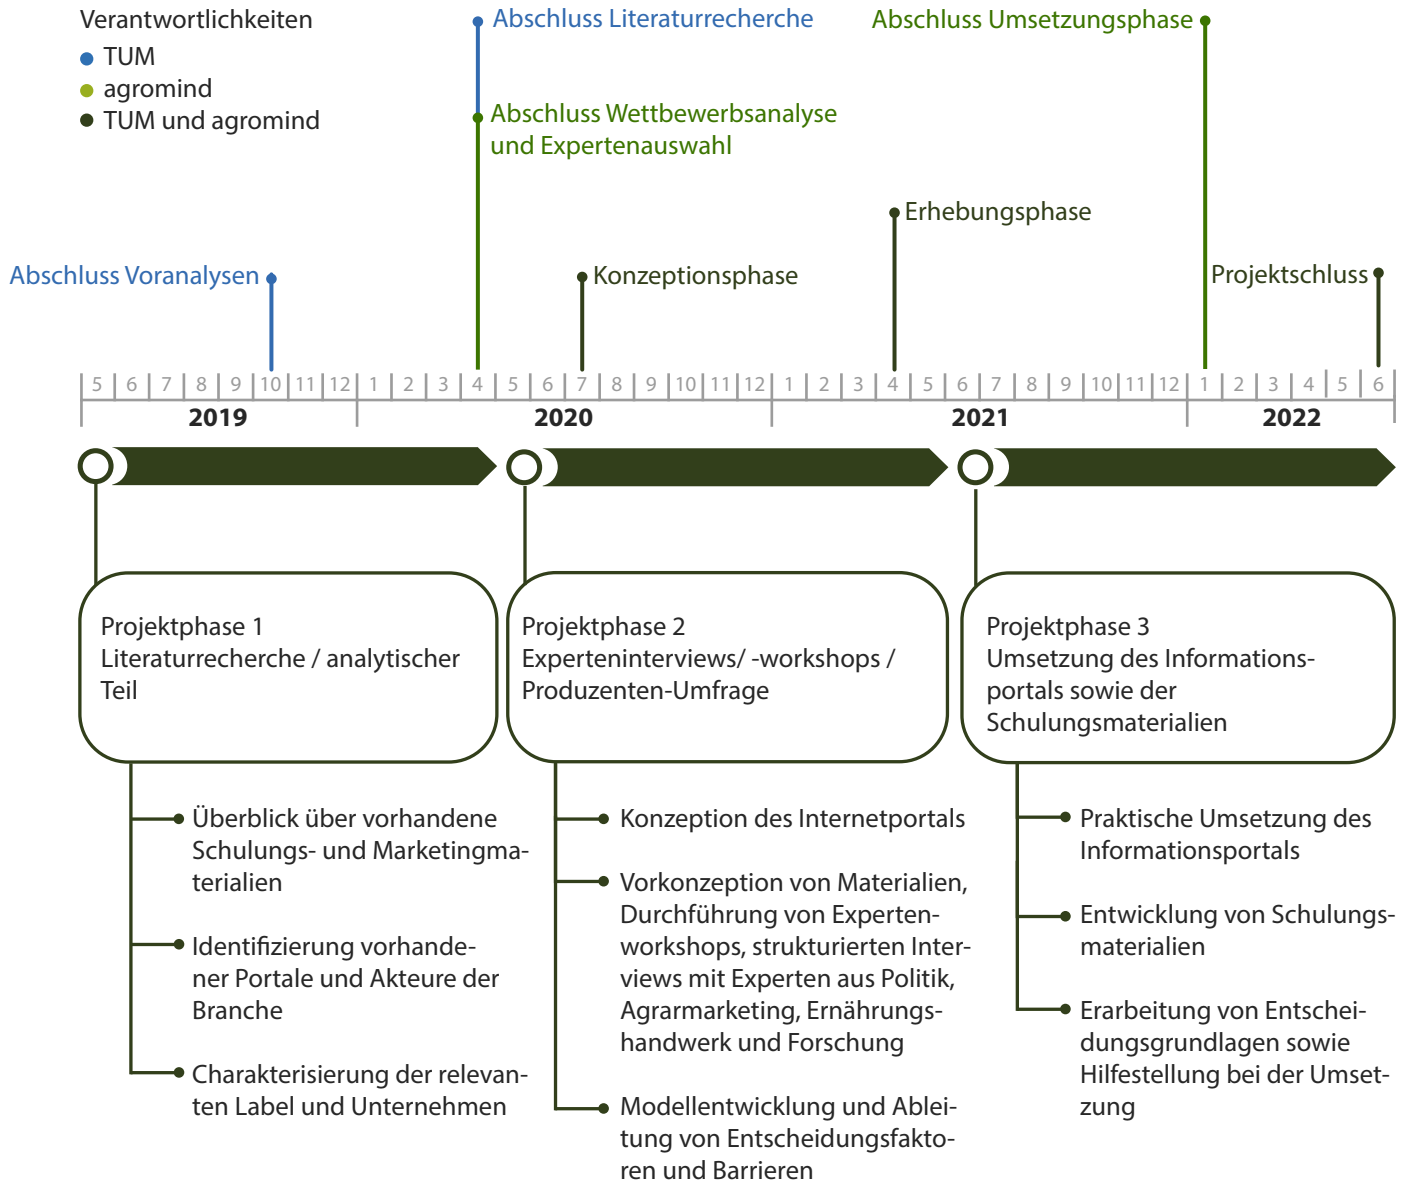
Verantwortlichkeiten
TUM
agromind
TUM und agromind

Abschluss Literaturrecherche

Abschluss Wettbewerbsanalyse und Expertenauswahl

Abschluss Umsetzungsphase

Erhebungsphase

Abschluss Voranalysen

Konzeptionsphase

Projektschluss

5 6 7 8 9 10 11 12 1 2 3 4 5 6 7 8 9 10 11 12 1 2 3 4 5 6 7 8 9 10 11 12 1 2 3 4 5 6

2019 2020 2021 2022

Projektphase 1
Literaturrecherche / analytischer Teil

Überblick über vorhandene Schulungs- und Marketingmaterialien

Identifizierung vorhandener Portale und Akteure der Branche

Charakterisierung der relevanten Label und Unternehmen

Projektphase 2
Experteninterviews/ -workshops / Produzenten-Umfrage

Konzeption des Internetportals

Vorkonzeption von Materialien, Durchführung von Expertenworkshops, strukturierten Interviews mit Experten aus Politik, Agrarmarketing, Ernährungshandwerk und Forschung

Modellentwicklung und Ableitung von Entscheidungsfaktoren und Barrieren

Projektphase 3
Umsetzung des Informationsportals sowie der Schulungsmaterialien

Praktische Umsetzung des Informationsportals

Entwicklung von Schulungsmaterialien

Erarbeitung von Entscheidungsgrundlagen sowie Hilfestellung bei der Umsetzung